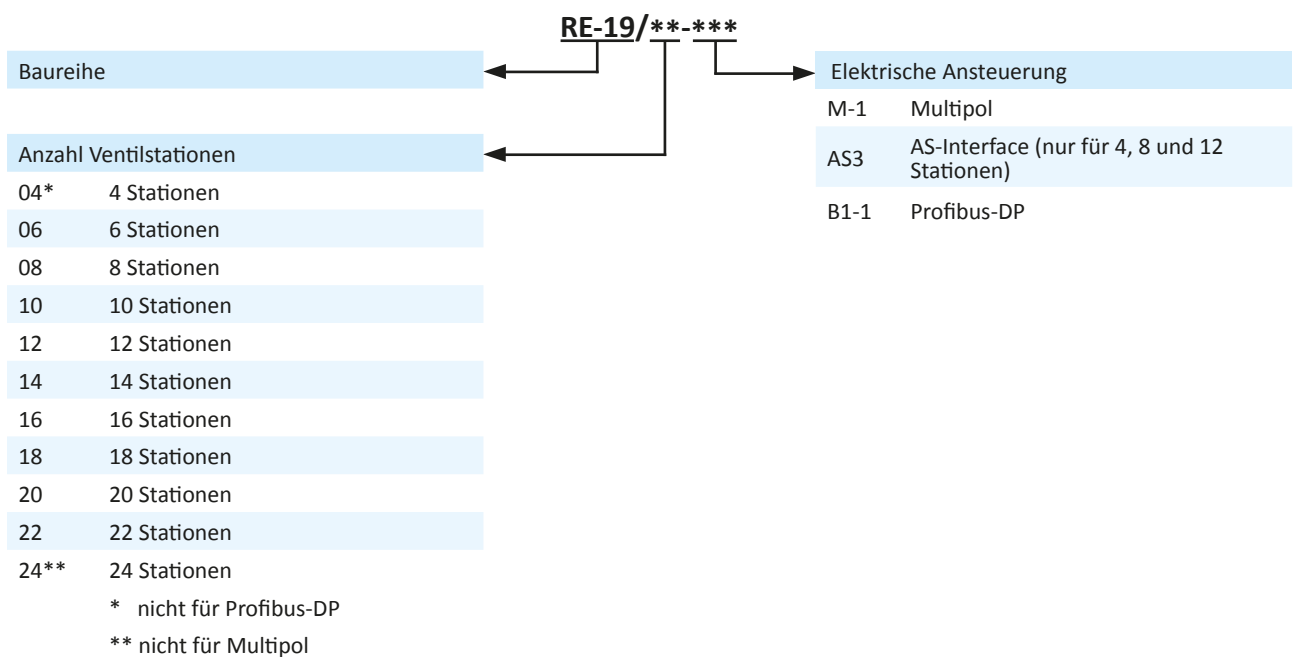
RE-19/**-***

Baureihe

Anzahl Ventilstationen

| | |
|---|---|
| 04* | 4 Stationen |
| 06 | 6 Stationen |
| 08 | 8 Stationen |
| 10 | 10 Stationen |
| 12 | 12 Stationen |
| 14 | 14 Stationen |
| 16 | 16 Stationen |
| 18 | 18 Stationen |
| 20 | 20 Stationen |
| 22 | 22 Stationen |
| 24** | 24 Stationen |

* nicht für Profibus-DP

** nicht für Multipol

Elektrische Ansteuerung

| | |
|---|---|
| M-1 | Multipol |
| AS3 | AS-Interface (nur für 4, 8 und 12 Stationen) |
| B1-1 | Profibus-DP |